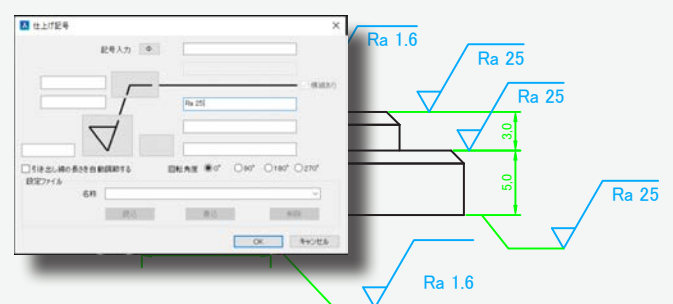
仕上げ記号

記号入力 Φ

横線あり

Ra 25

引き出し線の長さを自動調節する

回転角度 ◉0° ○90° ○180° ○270°

設定ファイル

名称

読込

書込

削除

OK キャンセル

Ra 1.6

Ra 25

Ra 25

3.0

5.0

Ra 25

Ra 1.6